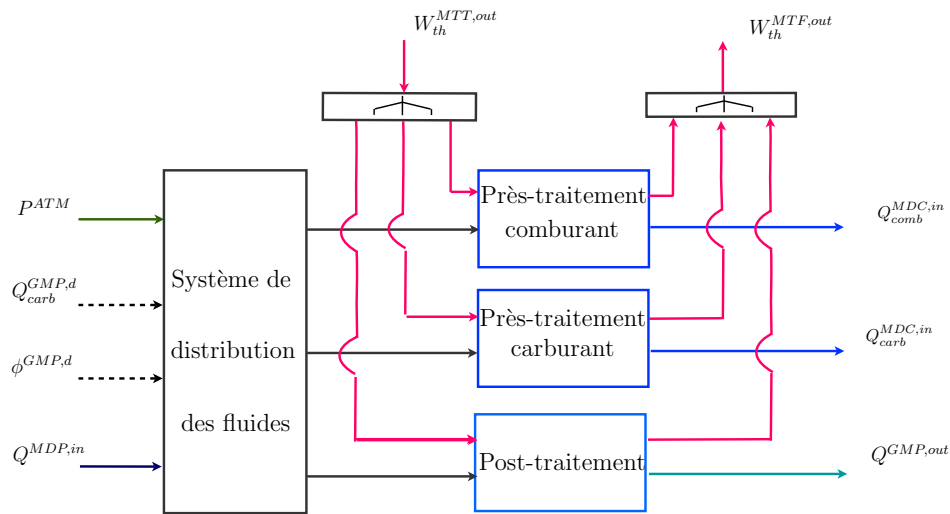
$W_{th}^{MTT,out}$

$W_{th}^{MTF,out}$

$P^{ATM}$

$Q_{carb}^{GMP,d}$

$\phi^{GMP,d}$

$Q^{MDP,in}$

Système de distribution des fluides

Prés-traitement comburant

Prés-traitement carburant

Post-traitement

$Q_{comb}^{MDC,in}$

$Q_{carb}^{MDC,in}$

$Q^{GMP,out}$